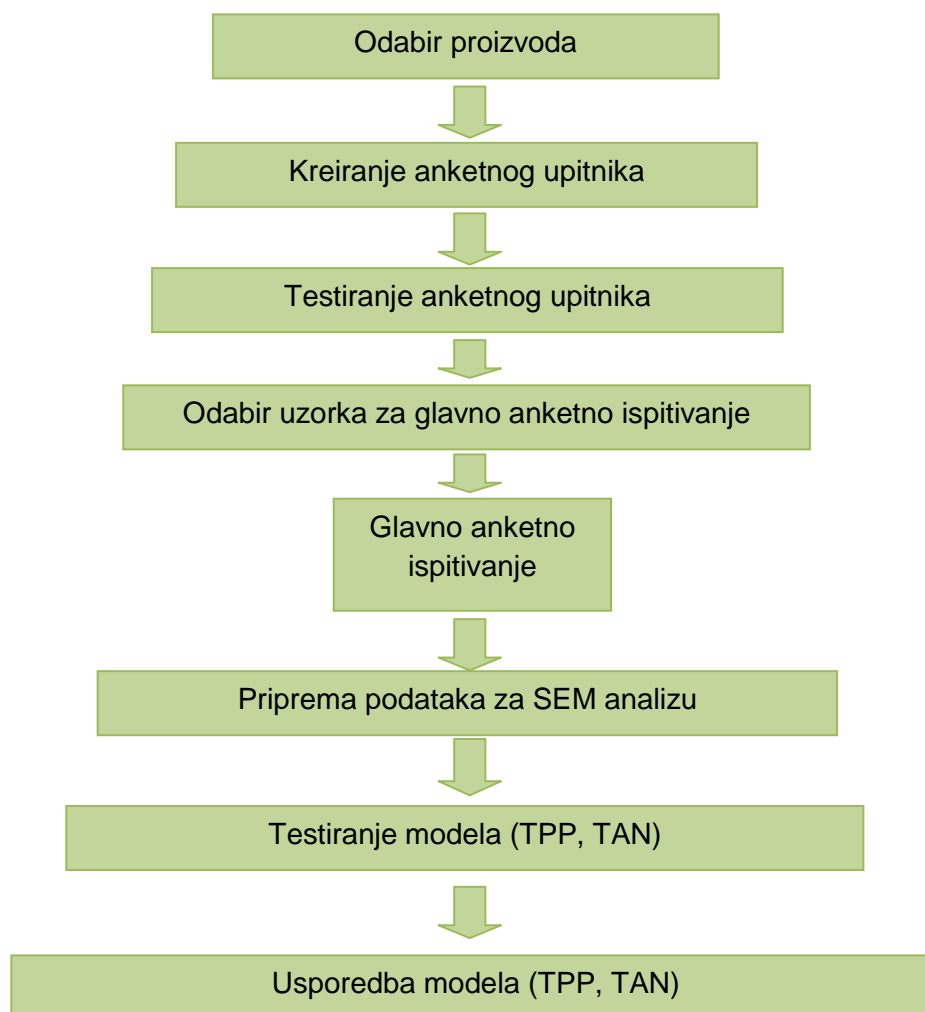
Odabir proizvoda

Kreiranje anketnog upitnika

Testiranje anketnog upitnika

Odabir uzorka za glavno anketno ispitivanje

Glavno anketno ispitivanje

Priprema podataka za SEM analizu

Testiranje modela (TPP, TAN)

Usporedba modela (TPP, TAN)